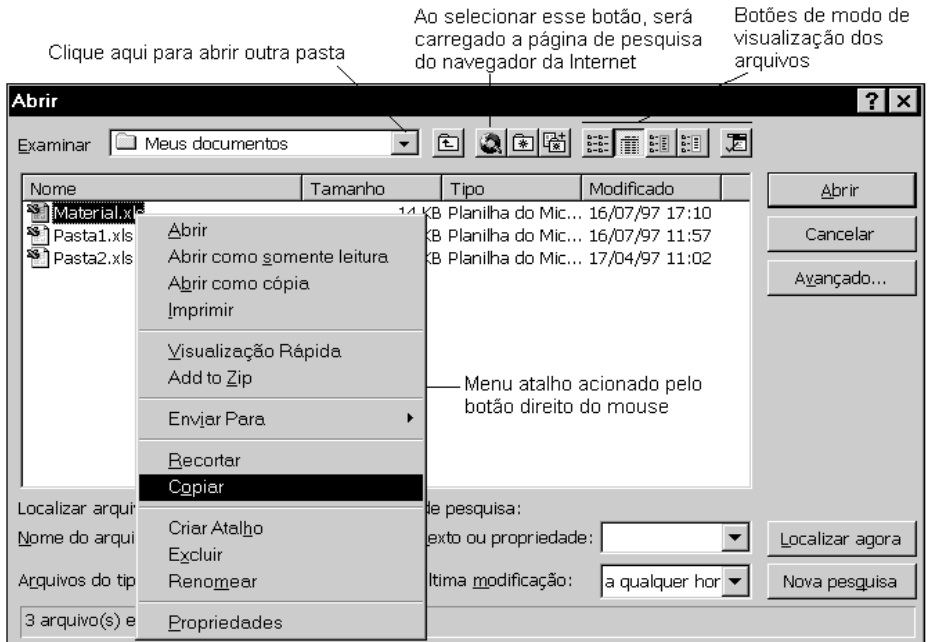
Clique aqui para abrir outra pasta

Ao selecionar esse botão, será carregado a página de pesquisa do navegador da Internet

Botões de modo de visualização dos arquivos

Abrir

?

Examinar Meus documentos

| Nome | Tamanho | Tipo | Modificado |
|---|---|---|---|
| Material.xls | 14 KB | Planilha do Mic... | 16/07/97 17:10 |
| Pasta1.xls | KB | Planilha do Mic... | 16/07/97 11:57 |
| Pasta2.xls | KB | Planilha do Mic... | 17/04/97 11:02 |

Abrir
Cancelar
Avançado...

Abrir
Abrir como somente leitura
Abrir como cópia
Imprimir
Visualização Rápida
Add to Zip
Enviar Para
Recortar
Copiar
Criar Atalho
Excluir
Renomear
Propriedades

Menu atalho acionado pelo botão direito do mouse

Localizar arqui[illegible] de pesquisa:
Nome do arqui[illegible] exto ou propriedade:
Arquivos do tip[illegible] ltima modificação: a qualquer hor
Localizar agora
Nova pesquisa
3 arquivo(s) e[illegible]